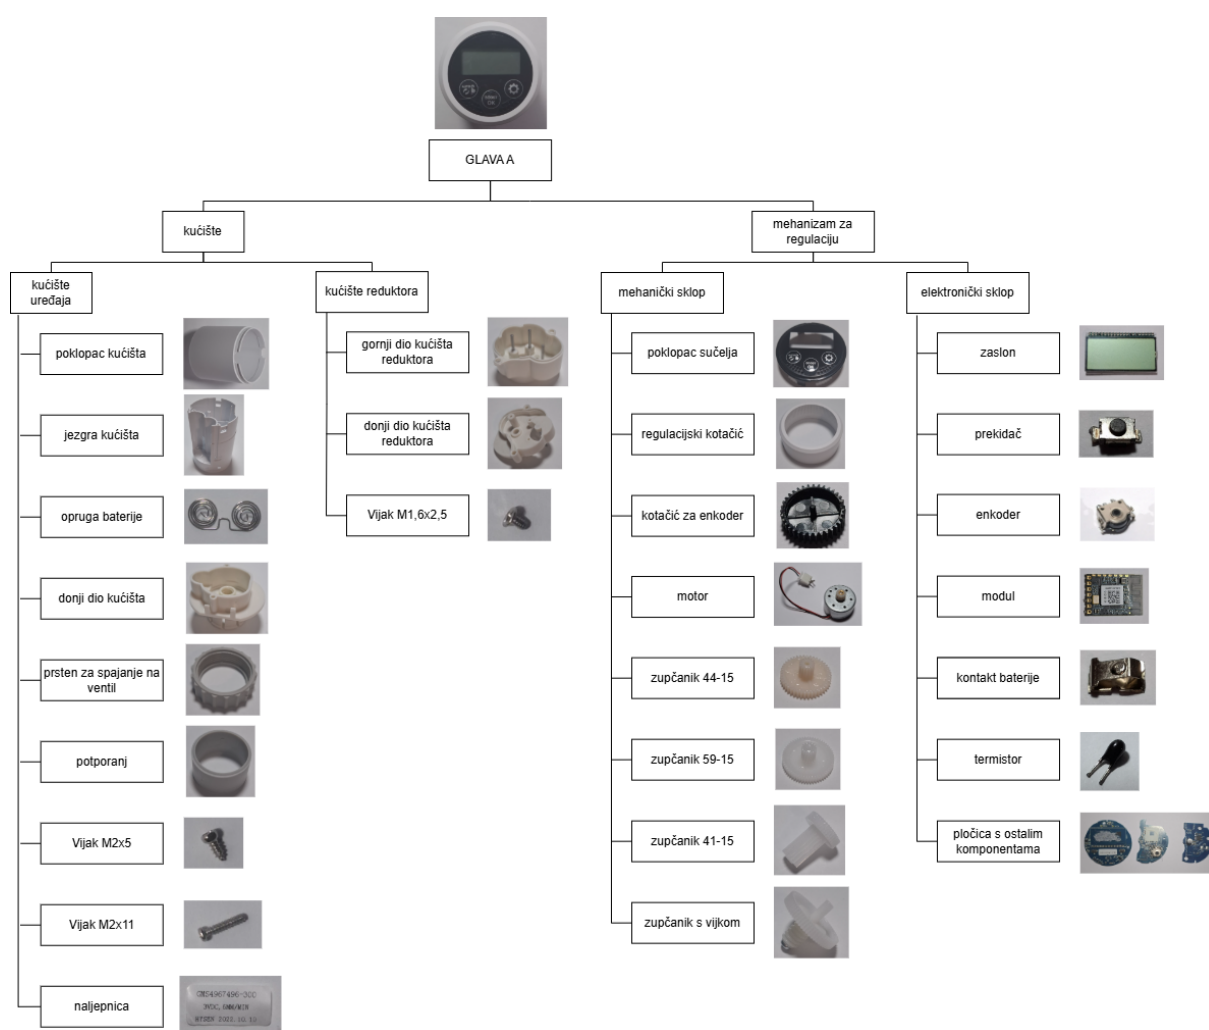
GLAVA A

kućište

kućište uređaja

poklopac kućišta

jezgra kućišta

opruga baterije

donji dio kućišta

prsten za spajanje na ventil

potporanj

Vijak M2x5

Vijak M2x11

naljepnica

GNS4967496-20C
3VDC 6MA/MIN
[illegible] 2022.10.12

kućište reduktora

gornji dio kućišta reduktora

donji dio kućišta reduktora

Vijak M1,6x2,5

mehanizam za regulaciju

mehanički sklop

poklopac sučelja

regulacijski kotačić

kotačić za enkoder

motor

zupčanik 44-15

zupčanik 59-15

zupčanik 41-15

zupčanik s vijkom

elektronički sklop

zaslon

prekidač

enkoder

modul

kontakt baterije

termistor

pločica s ostalim komponentama